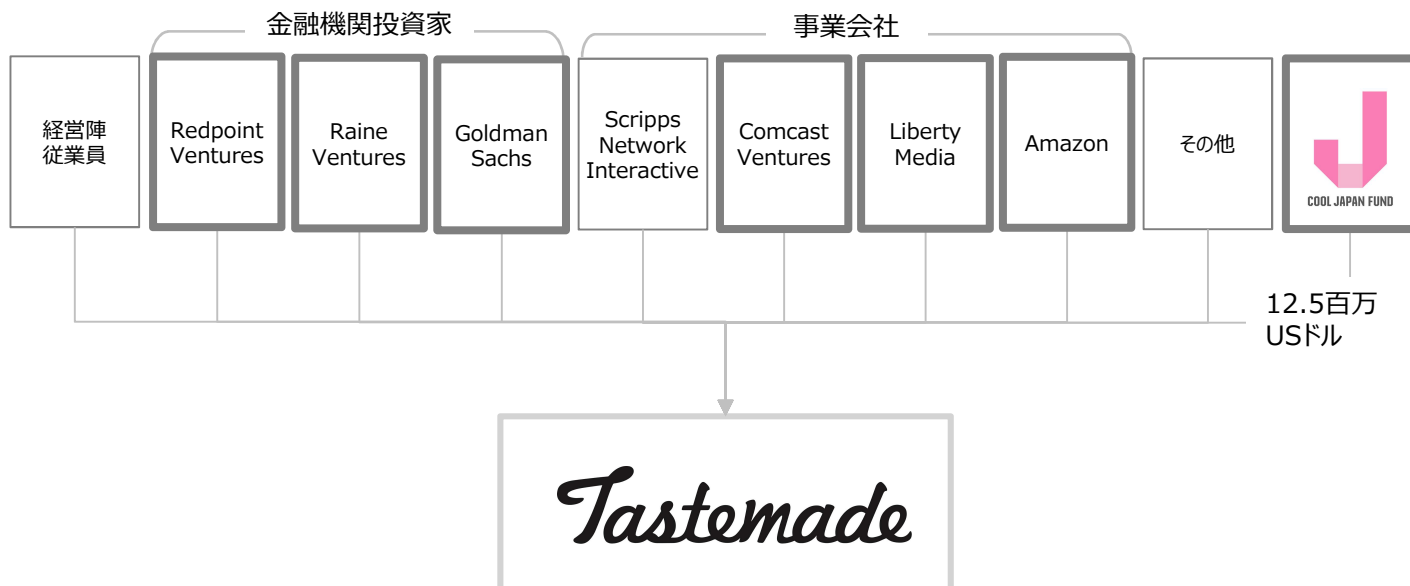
金融機関投資家

事業会社

経営陣
従業員

Redpoint Ventures

Raine Ventures

Goldman Sachs

Scripps Network Interactive

Comcast Ventures

Liberty Media

Amazon

その他

COOL JAPAN FUND

12.5百万
USドル

Tastemade